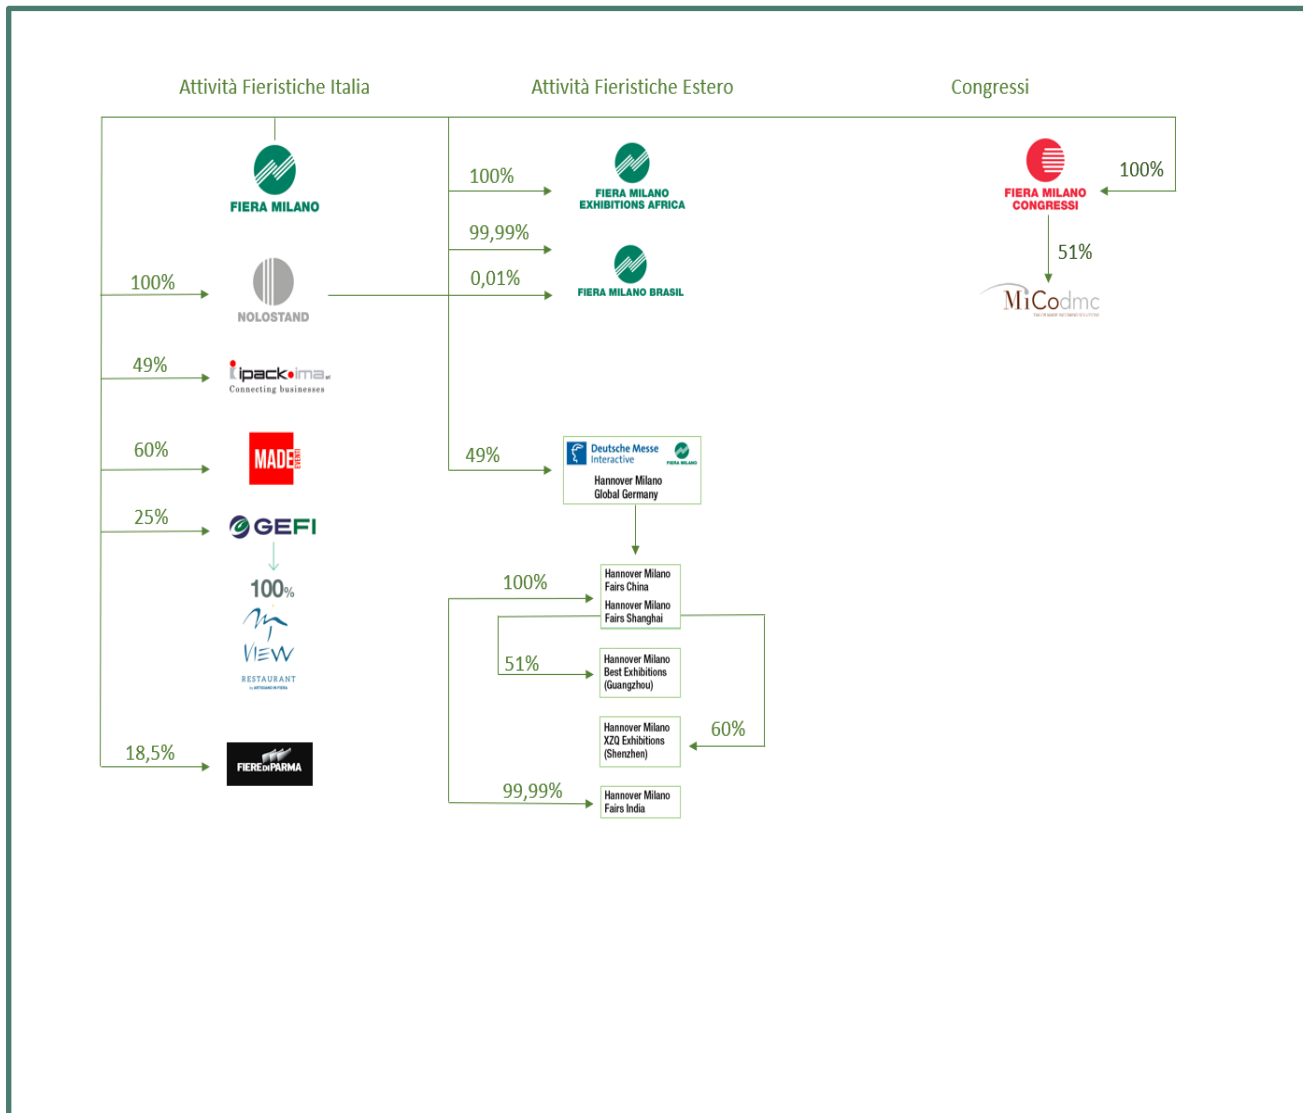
Attività Fieristiche Italia

Attività Fieristiche Estero

Congressi

FIERA MILANO

100%

NOLOSTAND

49%

ipack•ima

Connecting businesses

60%

MADE EVENTI

25%

GEFI

100%

VIEW

RESTAURANT

18,5%

FIERE DI PARMA

100%

FIERA MILANO EXHIBITIONS AFRICA

99,99%

0,01%

FIERA MILANO BRASIL

49%

Deutsche Messe Interactive

FIERA MILANO

Hannover Milano Global Germany

100%

Hannover Milano Fairs China

Hannover Milano Fairs Shanghai

51%

Hannover Milano Best Exhibitions (Guangzhou)

60%

Hannover Milano XZQ Exhibitions (Shenzhen)

99,99%

Hannover Milano Fairs India

FIERA MILANO CONGRESSI

100%

51%

MiCodmc